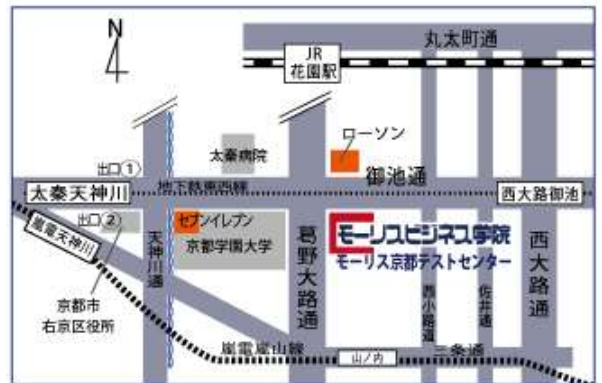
N

丸太町通

JR
花園駅

ローソン

太秦病院

御池通

出口①

太秦天神川

地下鉄東西線

西大路御池

出口②

嵐電天神川

セブンイレブン

京都学園大学

天神川通

葛野大路通

モーリスビジネス学院
モーリス京都テストセンター

西大路通

西小路通

佐井通

京都市
右京区役所

嵐電嵐山線

山ノ内

三条通